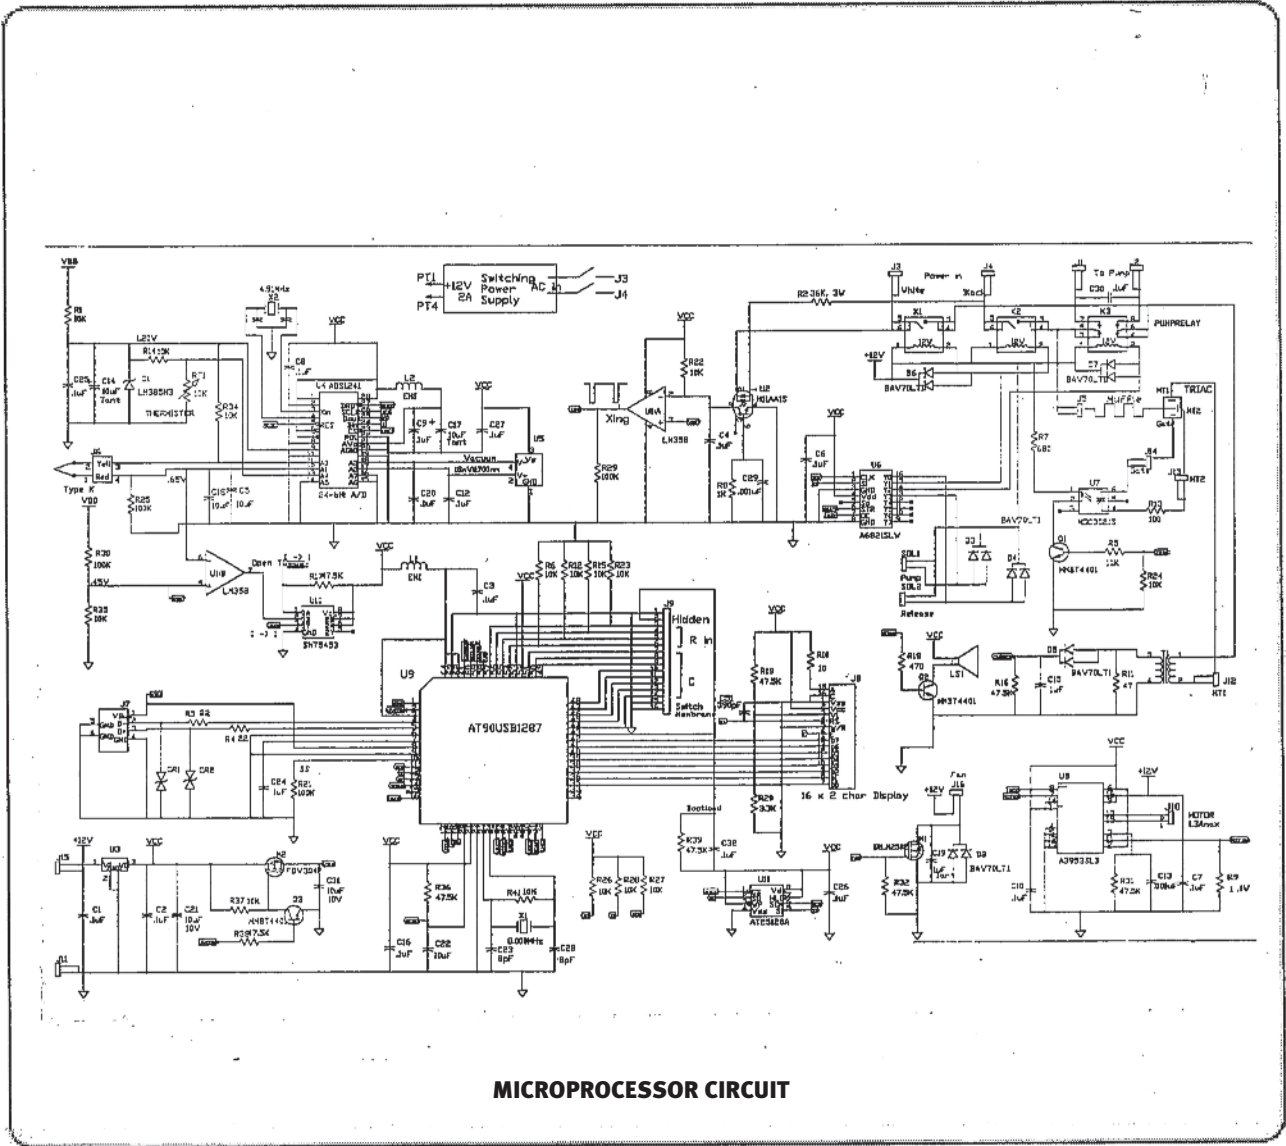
PT1 +12V 2A
PT4
Switching Power Supply
AC in
J3
J4

VBB
R8 10K
L21V
R14 15K
C25 .1uF
C14 10uF Tant
D1 LM385M3
RT1 10K
THERMISTER
R34 10K
4.91MHz X2
C8 .1uF
VCC
U4 ADS1241
L2 EMI
C9 .1uF
C17 10uF Tant
C27 .1uF
U5
Vacuum
Vs
GND
24-bit A/D
Type K
Yell
Red
R25 100K
.65V
C15 10uF
C5 10uF
C20 .1uF
C12 .1uF
VDD
R30 100K
.45V
R33 10K
U10
LM358
Open T
R1 47.5K
L1 EMI
C3 .1uF
U12
SHT5433

VCC
R22 10K
U1A
Xing
LM358
C4 .1uF
U2
R29 100K
R8 1K
C29 .001uF

R2 36K, 3W
J3 Power in
J4
White
Black
X1
K2
K3
12V
12V
To Pump
C30 .1uF
PUMPRELAY
+12V
D6
D7
BAV70LT1
BAV70LT1
J5
Muffle
MT1 TRIAC
MT2
Gate
R7 680
VCC
C6 .1uF
U6
A6821SLV
J4
J13 MT2
U7
MOC3012S
R13 100
BAV70LT1
D3
D4
SOL1
Pump
SOL2
Release
Q1
MMBT4401
R5 10K
R24 10K

VCC
R6 10K
R12 10K
R15 10K
R23 10K
J9
Hidden
R
In
C
Switch
Membrane
U9
AT90USB1287
J7
R3 22
R4 22
CR1
CR2
C24 1uF
R21 100K
33

VCC
R18 10
R19 47.5K
J8
R28 3.3K
16 x 2 char Display
R19 470
VCC
LS1
Q2
MMBT4401
R16 47.5K
C13 .1uF
D8
BAV70LT1
R11 47
J12 MT1

+12V
U3
VCC
J15
C1 .1uF
C2 .1uF
C21 10uF 10V
F2
FDV304P
C31 10uF 10V
R37 10K
MMBT4401
Q3
R38 47.5K
J1
VCC
R36 47.5K
C16 .1uF
C22 10uF
R41 10K
X1
8.00MHz
C23 8pF
C28 8pF
VCC
R26 10K
R20 10K
R27 10K
Bootload
R39 47.5K
C38 .1uF
U11
AT25128A
VCC
C26 .1uF
+12V
J16 Fan
M1
IRLM2502
R32 47.5K
C19 .1uF
D9
BAV70LT1
VCC
+12V
U8
A3953SL3
J10
MOTOR 1.3Amax
C10 .1uF
R31 47.5K
C13 100nF
C7 .1uF
R9 1.1V

MICROPROCESSOR CIRCUIT